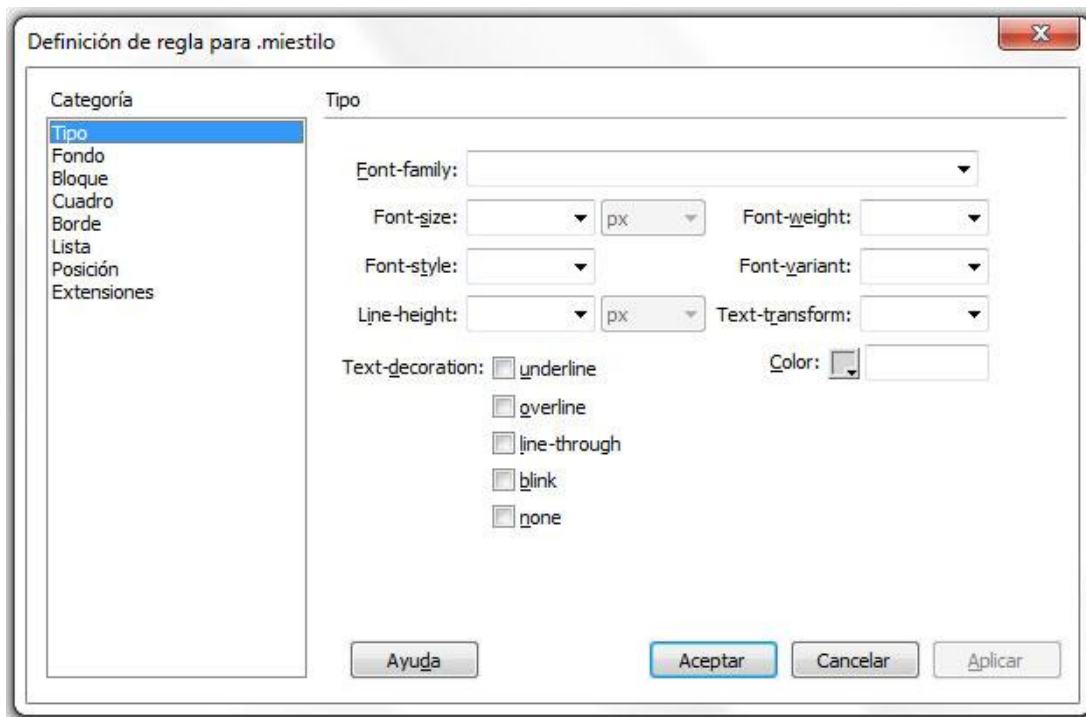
Definición de regla para .miestilo

X

Categoría

Tipo
Fondo
Bloque
Cuadro
Borde
Lista
Posición
Extensiones

Tipo

Font-family:

Font-size: px

Font-weight:

Font-style:

Font-variant:

Line-height: px

Text-transform:

Text-decoration: underline

overline

line-through

blink

none

Color:

Ayuda

Aceptar

Cancelar

Aplicar